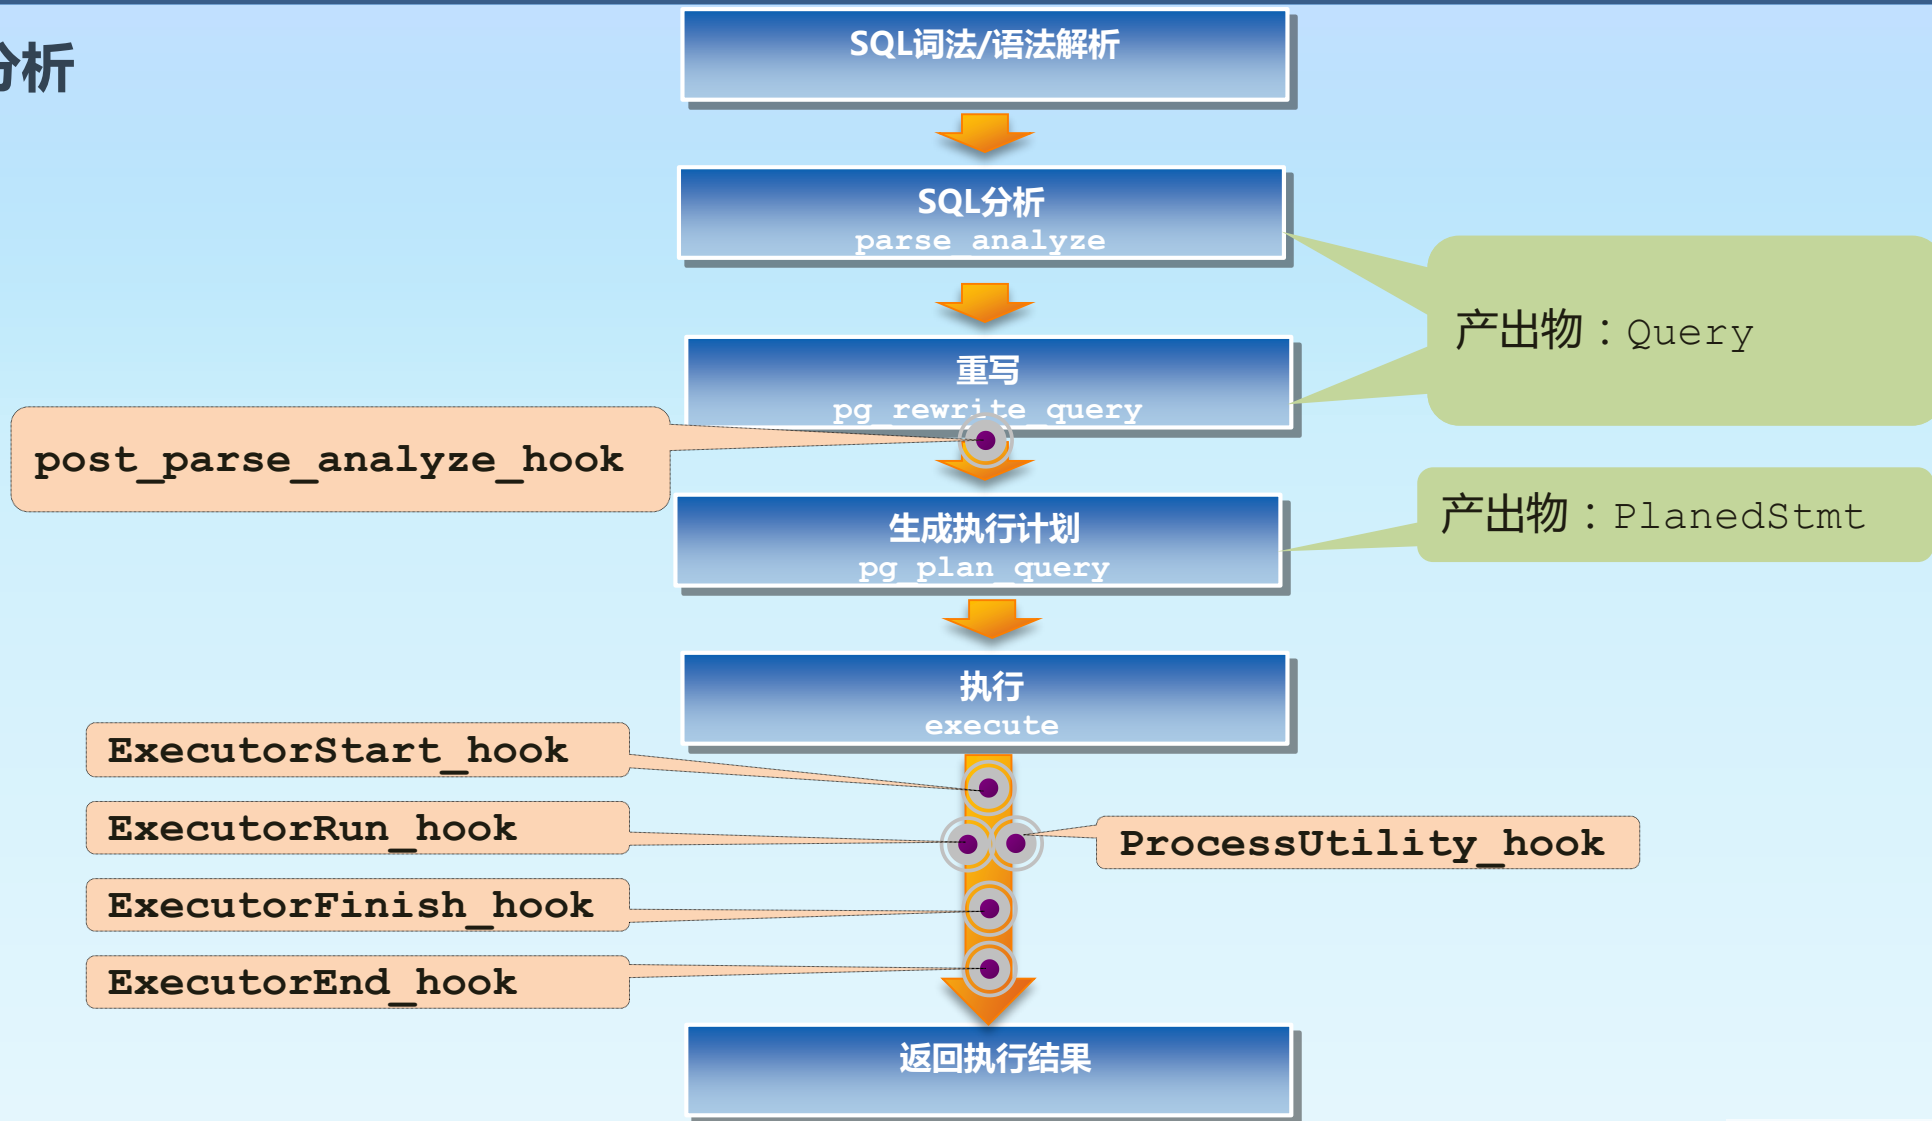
分析

SQL词法/语法解析

SQL分析
parse_analyze

产出物：Query

重写
pg_rewrite_query

post_parse_analyze_hook

生成执行计划
pg_plan_query

产出物：PlanedStmt

执行
execute

ExecutorStart_hook

ExecutorRun_hook

ProcessUtility_hook

ExecutorFinish_hook

ExecutorEnd_hook

返回执行结果